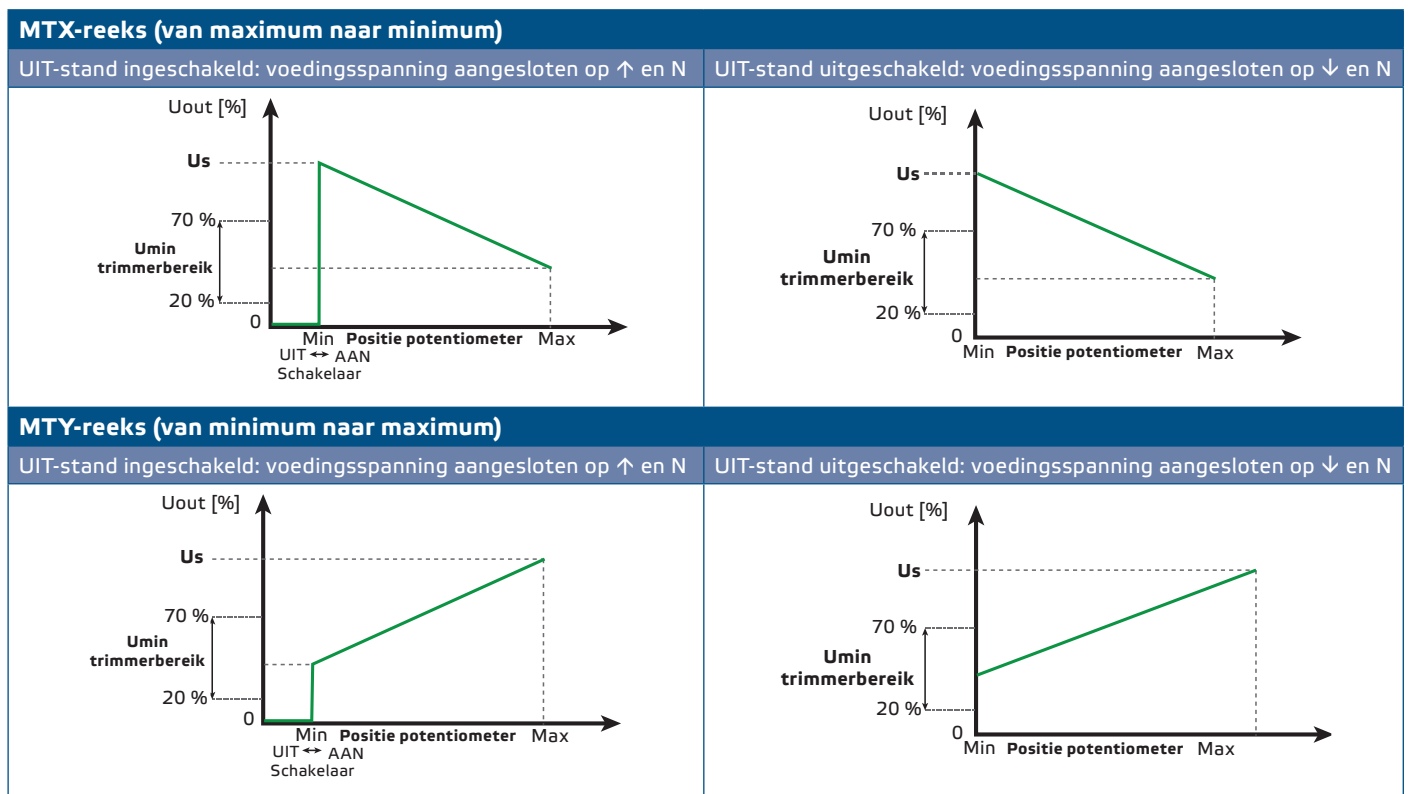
MTX-reeks (van maximum naar minimum)

UIT-stand ingeschakeld: voedingsspanning aangesloten op ↑ en N

Uout [%]
Us
70 %
Umin trimmerbereik
20 %
0
Min
Positie potentiometer
Max
UIT ↔ AAN
Schakelaar

UIT-stand uitgeschakeld: voedingsspanning aangesloten op ↓ en N

Uout [%]
Us
70 %
Umin trimmerbereik
20 %
0
Min
Positie potentiometer
Max

MTY-reeks (van minimum naar maximum)

UIT-stand ingeschakeld: voedingsspanning aangesloten op ↑ en N

Uout [%]
Us
70 %
Umin trimmerbereik
20 %
0
Min
Positie potentiometer
Max
UIT ↔ AAN
Schakelaar

UIT-stand uitgeschakeld: voedingsspanning aangesloten op ↓ en N

Uout [%]
Us
70 %
Umin trimmerbereik
20 %
0
Min
Positie potentiometer
Max